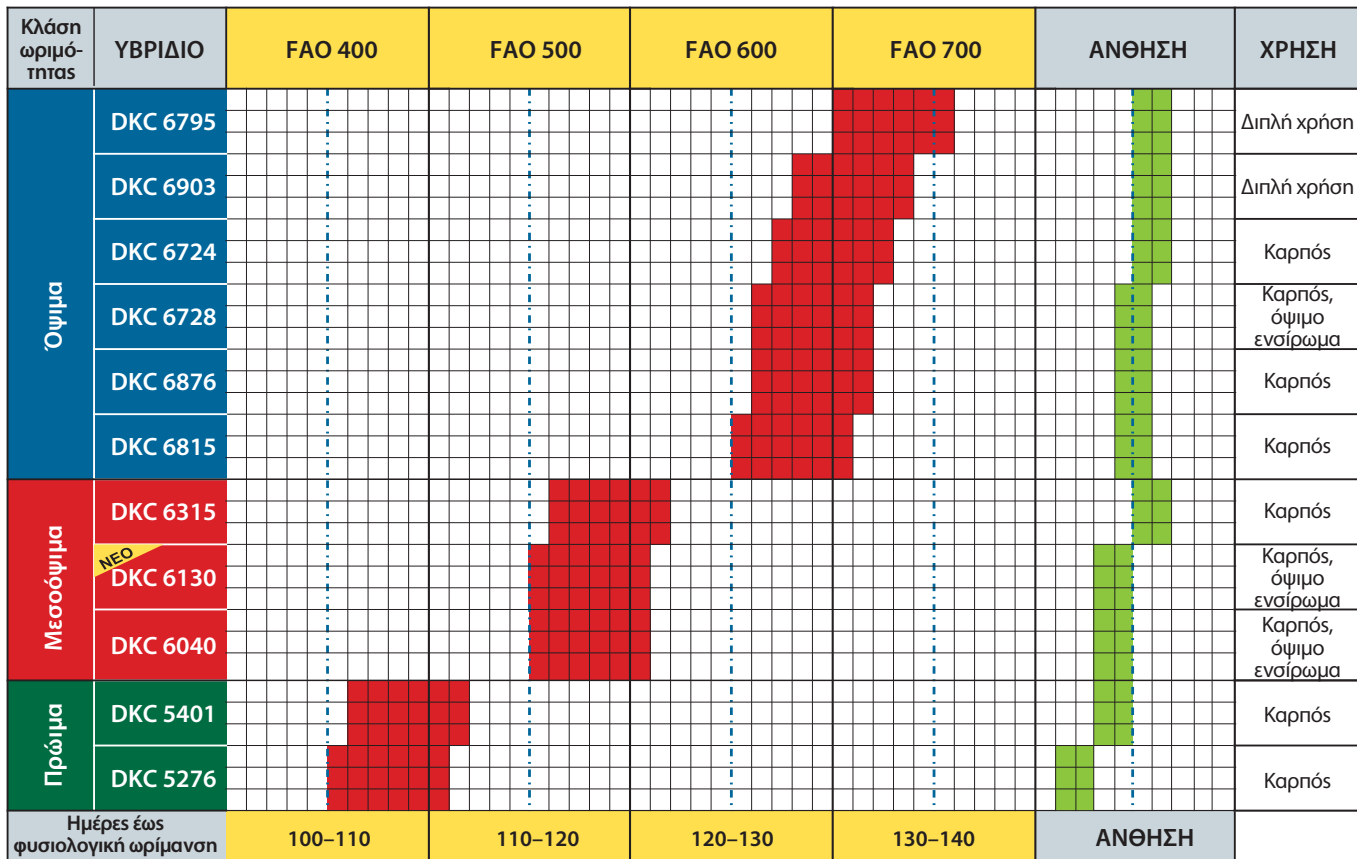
| Κλάση ωριμότητας | ΥΒΡΙΔΙΟ | FAO 400 | FAO 500 | FAO 600 | FAO 700 | ΑΝΘΗΣΗ | ΧΡΗΣΗ |
|---|---|---|---|---|---|---|---|
| Όψιμα | DKC 6795 | | | | | | Διπλή χρήση |
| | DKC 6903 | | | | | | Διπλή χρήση |
| | DKC 6724 | | | | | | Καρπός |
| | DKC 6728 | | | | | | Καρπός, όψιμο ενσίρωμα |
| | DKC 6876 | | | | | | Καρπός |
| | DKC 6815 | | | | | | Καρπός |
| Μεσοόψιμα | DKC 6315 | | | | | | Καρπός |
| | NEO DKC 6130 | | | | | | Καρπός, όψιμο ενσίρωμα |
| | DKC 6040 | | | | | | Καρπός, όψιμο ενσίρωμα |
| Πρώιμα | DKC 5401 | | | | | | Καρπός |
| | DKC 5276 | | | | | | Καρπός |
| Ημέρες έως φυσιολογική ωρίμανση | | 100–110 | 110–120 | 120–130 | 130–140 | ΑΝΘΗΣΗ | |